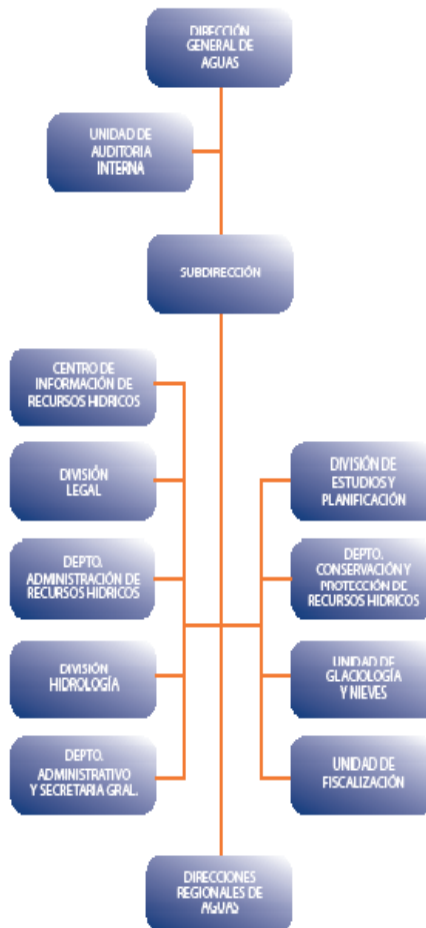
DIRECCIÓN GENERAL DE AGUAS

UNIDAD DE AUDITORIA INTERNA

SUBDIRECCIÓN

CENTRO DE INFORMACIÓN DE RECURSOS HIDRICOS

DIVISIÓN LEGAL

DEPTO. ADMINISTRACIÓN DE RECURSOS HIDRICOS

DIVISIÓN HIDROLOGÍA

DEPTO. ADMINISTRATIVO Y SECRETARIA GRAL.

DIVISIÓN DE ESTUDIOS Y PLANIFICACIÓN

DEPTO. CONSERVACIÓN Y PROTECCIÓN DE RECURSOS HIDRICOS

UNIDAD DE GLACIOLOGÍA Y NIEVES

UNIDAD DE FISCALIZACIÓN

DIRECCIONES REGIONALES DE AGUAS